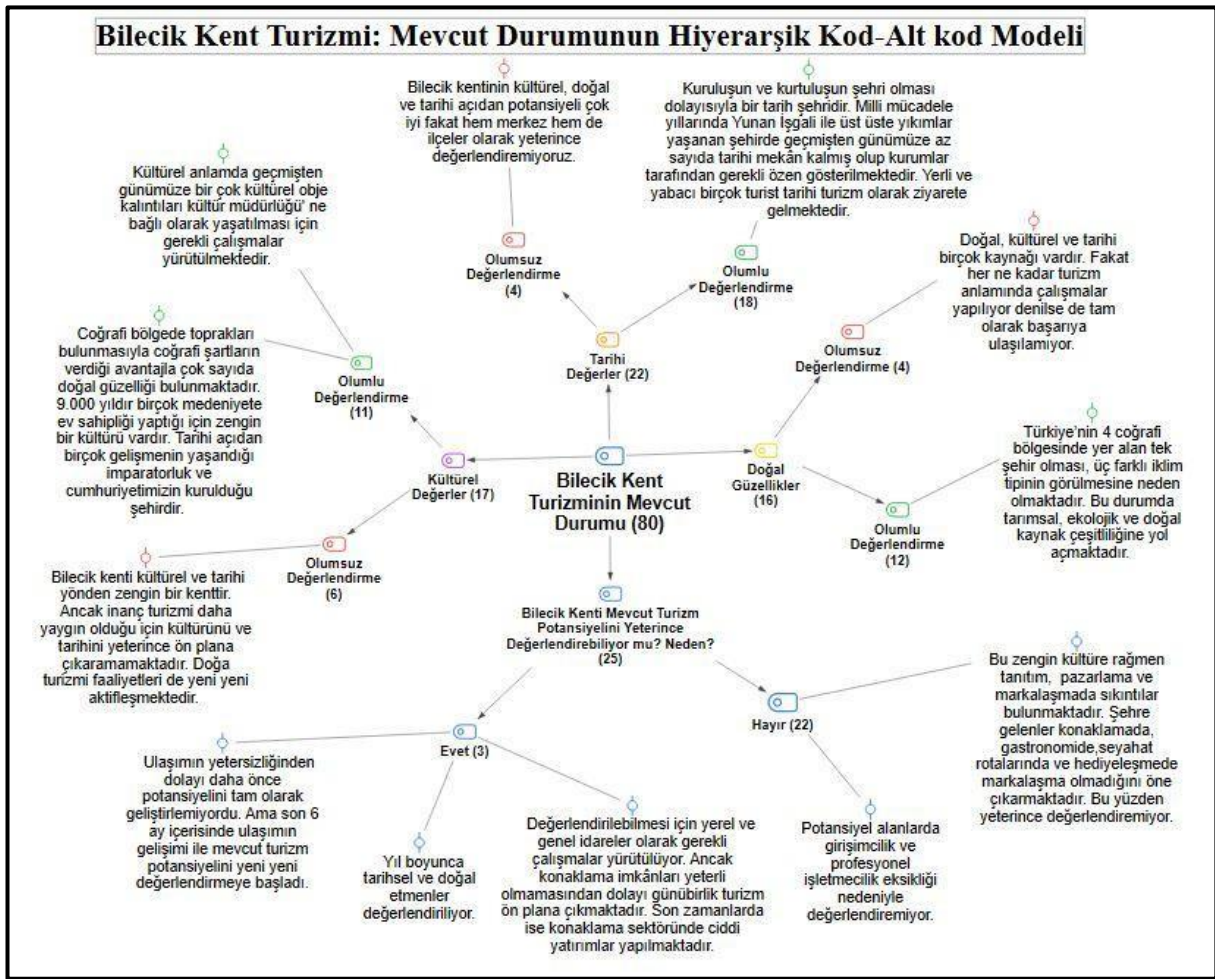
Bilecik Kent Turizmi: Mevcut Durumunun Hiyerarşik Kod-Alt kod Modeli

Bilecik kentinin kültürel, doğal ve tarihi açıdan potansiyeli çok iyi fakat hem merkez hem de ilçeler olarak yeterince değerlendiremiyoruz.

Kuruluşun ve kurtuluşun şehri olması dolayısıyla bir tarih şehridir. Milli mücadele yıllarında Yunan İşgali ile üst üste yıkımlar yaşanan şehirde geçmişten günümüze az sayıda tarihi mekân kalmış olup kurumlar tarafından gerekli özen gösterilmektedir. Yerli ve yabacı birçok turist tarihi turizm olarak ziyarete gelmektedir.

Kültürel anlamda geçmişten günümüze bir çok kültürel obje kalıntıları kültür müdürlüğü' ne bağlı olarak yaşatılması için gerekli çalışmalar yürütülmektedir.

Olumsuz Değerlendirme (4)

Olumlu Değerlendirme (18)

Doğal, kültürel ve tarihi birçok kaynağı vardır. Fakat her ne kadar turizm anlamında çalışmalar yapılıyor denilse de tam olarak başarıya ulaşılamıyor.

Coğrafi bölgede toprakları bulunmasıyla coğrafi şartların verdiği avantajla çok sayıda doğal güzelliği bulunmaktadır. 9.000 yıldır birçok medeniyete ev sahipliği yaptığı için zengin bir kültürü vardır. Tarihi açıdan birçok gelişmenin yaşandığı imparatorluk ve cumhuriyetimizin kurulduğu şehirdir.

Olumlu Değerlendirme (11)

Tarihi Değerler (22)

Olumsuz Değerlendirme (4)

Kültürel Değerler (17)

Bilecik Kent Turizminin Mevcut Durumu (80)

Doğal Güzellikler (16)

Türkiye'nin 4 coğrafi bölgesinde yer alan tek şehir olması, üç farklı iklim tipinin görülmesine neden olmaktadır. Bu durumda tarımsal, ekolojik ve doğal kaynak çeşitliliğine yol açmaktadır.

Olumlu Değerlendirme (12)

Olumsuz Değerlendirme (6)

Bilecik kenti kültürel ve tarihi yönden zengin bir kenttir. Ancak inanç turizmi daha yaygın olduğu için kültürünü ve tarihini yeterince ön plana çıkaramamaktadır. Doğa turizmi faaliyetleri de yeni yeni aktifleşmektedir.

Bilecik Kenti Mevcut Turizm Potansiyelini Yeterince Değerlendirebiliyor mu? Neden? (25)

Bu zengin kültüre rağmen tanıtım, pazarlama ve markalaşmada sıkıntılar bulunmaktadır. Şehre gelenler konaklamada, gastronomide,seyahat rotalarında ve hediyeleşmede markalaşma olmadığını öne çıkarmaktadır. Bu yüzden yeterince değerlendiremiyor.

Hayır (22)

Evet (3)

Ulaşımın yetersizliğinden dolayı daha önce potansiyelini tam olarak geliştirilemiyordu. Ama son 6 ay içerisinde ulaşımın gelişimi ile mevcut turizm potansiyelini yeni yeni değerlendirmeye başladı.

Yıl boyunca tarihsel ve doğal etmenler değerlendiriliyor.

Değerlendirilebilmesi için yerel ve genel idareler olarak gerekli çalışmalar yürütülüyor. Ancak konaklama imkânları yeterli olmamasından dolayı günübirlik turizm ön plana çıkmaktadır. Son zamanlarda ise konaklama sektöründe ciddi yatırımlar yapılmaktadır.

Potansiyel alanlarda girişimcilik ve profesyonel işletmecilik eksikliği nedeniyle değerlendiremiyor.